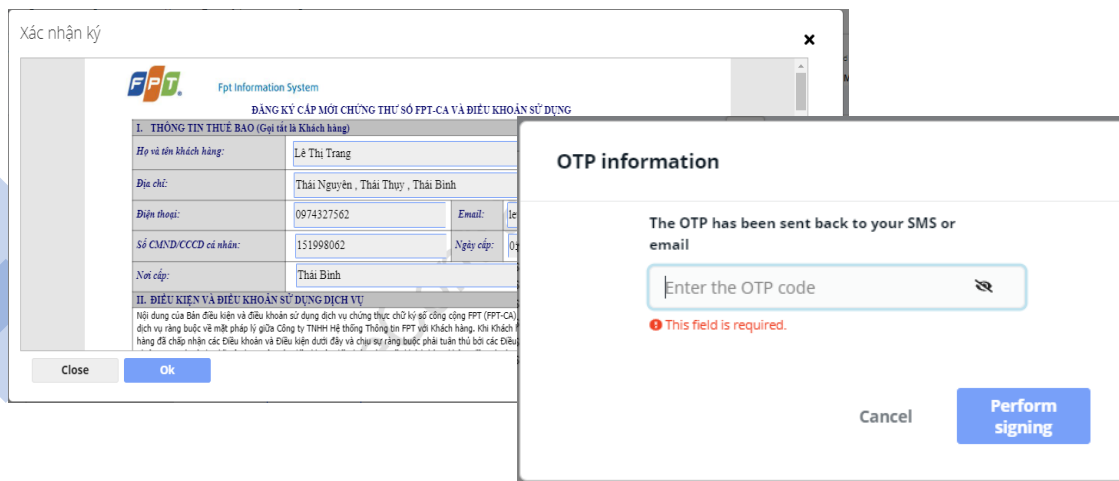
Xác nhận ký

×

FPT Fpt Information System

ĐĂNG KÝ CẤP MỚI CHỨNG THƯ SỐ FPT-CA VÀ ĐIỀU KHOẢN SỬ DỤNG

I. THÔNG TIN THUÊ BAO (Gọi tắt là Khách hàng)

| Họ và tên khách hàng: | Lê Thị Trang | | |
|---|---|---|---|
| Địa chỉ: | Thái Nguyên , Thái Thụy , Thái Bình | | |
| Điện thoại: | 0974327562 | Email: | le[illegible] |
| Số CMND/CCCD cá nhân: | 151998062 | Ngày cấp: | 0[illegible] |
| Nơi cấp: | Thái Bình | | |

II. ĐIỀU KIỆN VÀ ĐIỀU KHOẢN SỬ DỤNG DỊCH VỤ

Nội dung của Bản điều kiện và điều khoản sử dụng dịch vụ chứng thực chữ ký số công cộng FPT (FPT-CA), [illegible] dịch vụ ràng buộc về mặt pháp lý giữa Công ty TNHH Hệ thống Thông tin FPT với Khách hàng. Khi Khách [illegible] hàng đã chấp nhận các Điều khoản và Điều kiện dưới đây và chịu sự ràng buộc phải tuân thủ bởi các Điều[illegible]

Close

Ok

OTP information

The OTP has been sent back to your SMS or email

Enter the OTP code

This field is required.

Cancel

Perform signing